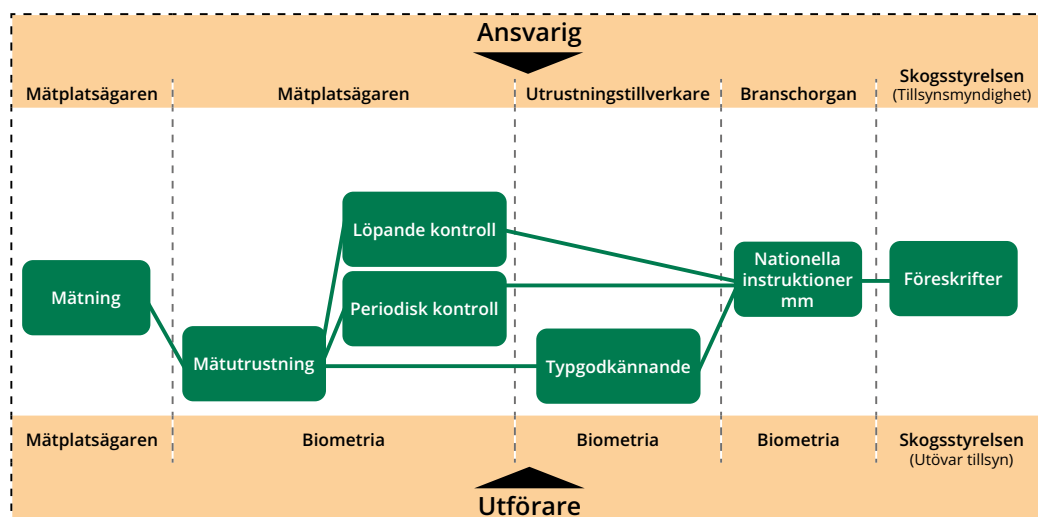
Ansvarig

| Mätplatsägaren | Mätplatsägaren | Utrustningstillverkare | Branschorgan | Skogsstyrelsen (Tillsynsmyndighet) |
|---|---|---|---|---|

Mätning

Mätutrustning

Löpande kontroll

Periodisk kontroll

Typgodkännande

Nationella instruktioner mm

Föreskrifter

| Mätplatsägaren | Biometria | Biometria | Biometria | Skogsstyrelsen (Utövar tillsyn) |
|---|---|---|---|---|

Utförare